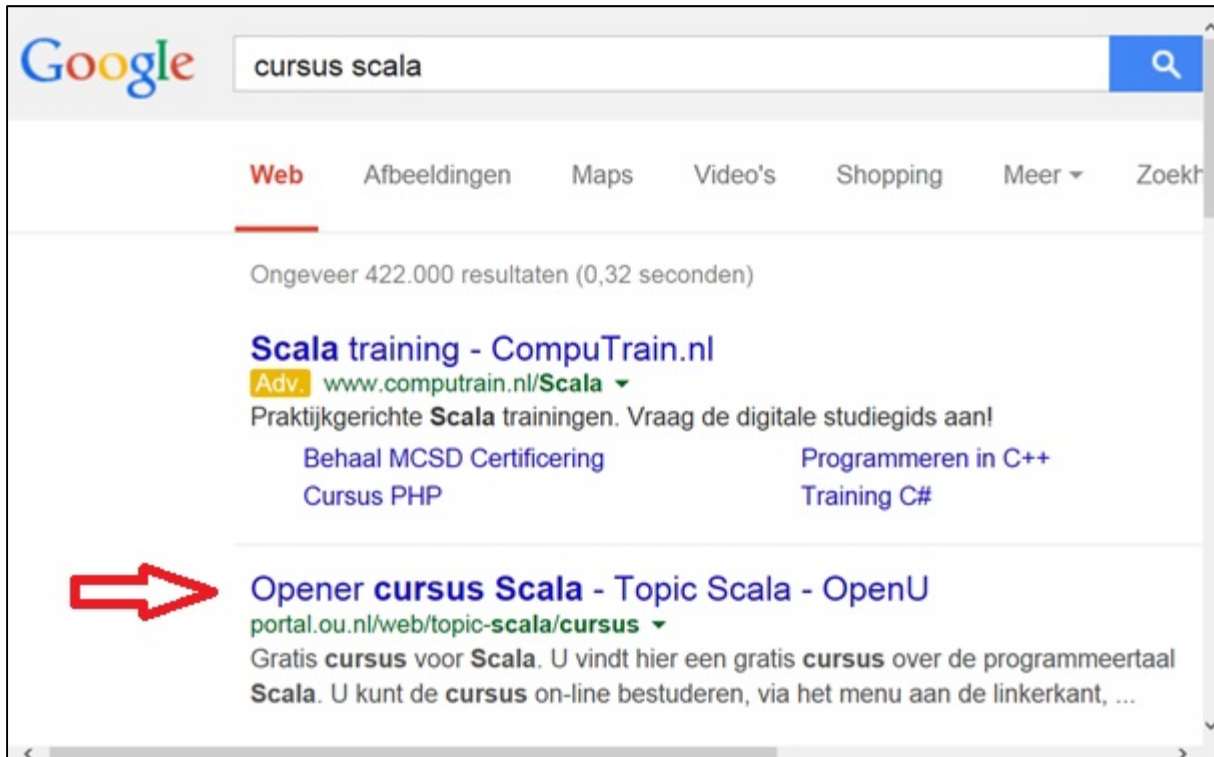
Google cursus scala

Web Afbeeldingen Maps Video's Shopping Meer ▾ Zoekh

Ongeveer 422.000 resultaten (0,32 seconden)

Scala training - CompuTrain.nl
Adv. www.computrain.nl/Scala ▾
Praktijkgerichte Scala trainingen. Vraag de digitale studiegids aan!
Behaal MCSD Certificering
Programmeren in C++
Cursus PHP
Training C#

Opener cursus Scala - Topic Scala - OpenU
portal.ou.nl/web/topic-scala/cursus ▾
Gratis cursus voor Scala. U vindt hier een gratis cursus over de programmeertaal Scala. U kunt de cursus on-line bestuderen, via het menu aan de linkerkant, ...